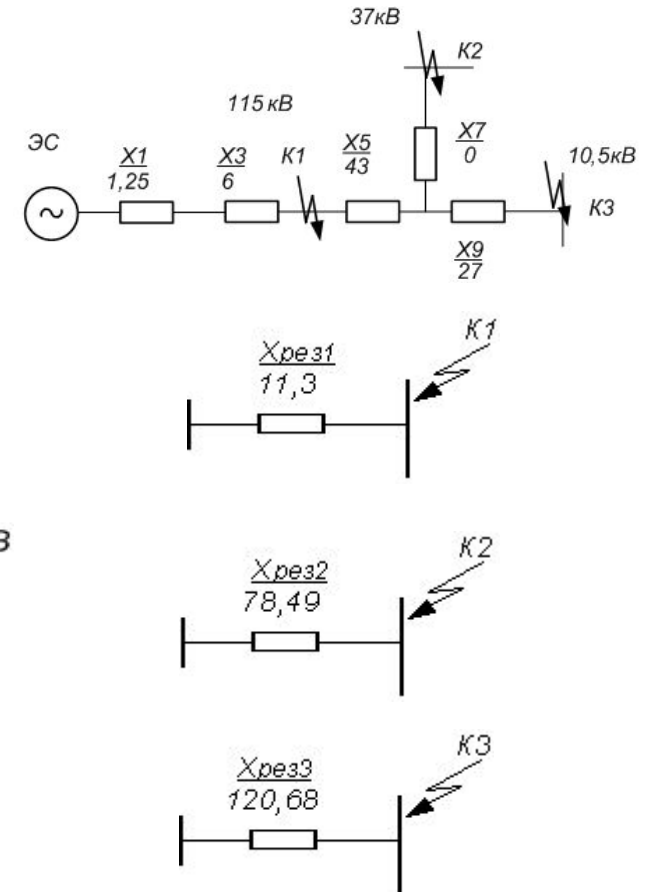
37кВ

К2

115кВ

ЭС

$\frac{X1}{1,25}$

$\frac{X3}{6}$

К1

$\frac{X5}{43}$

$\frac{X7}{0}$

10,5кВ

К3

$\frac{X9}{27}$

К1

$\frac{Xрез1}{11,3}$

в

К2

$\frac{Xрез2}{78,49}$

К3

$\frac{Xрез3}{120,68}$